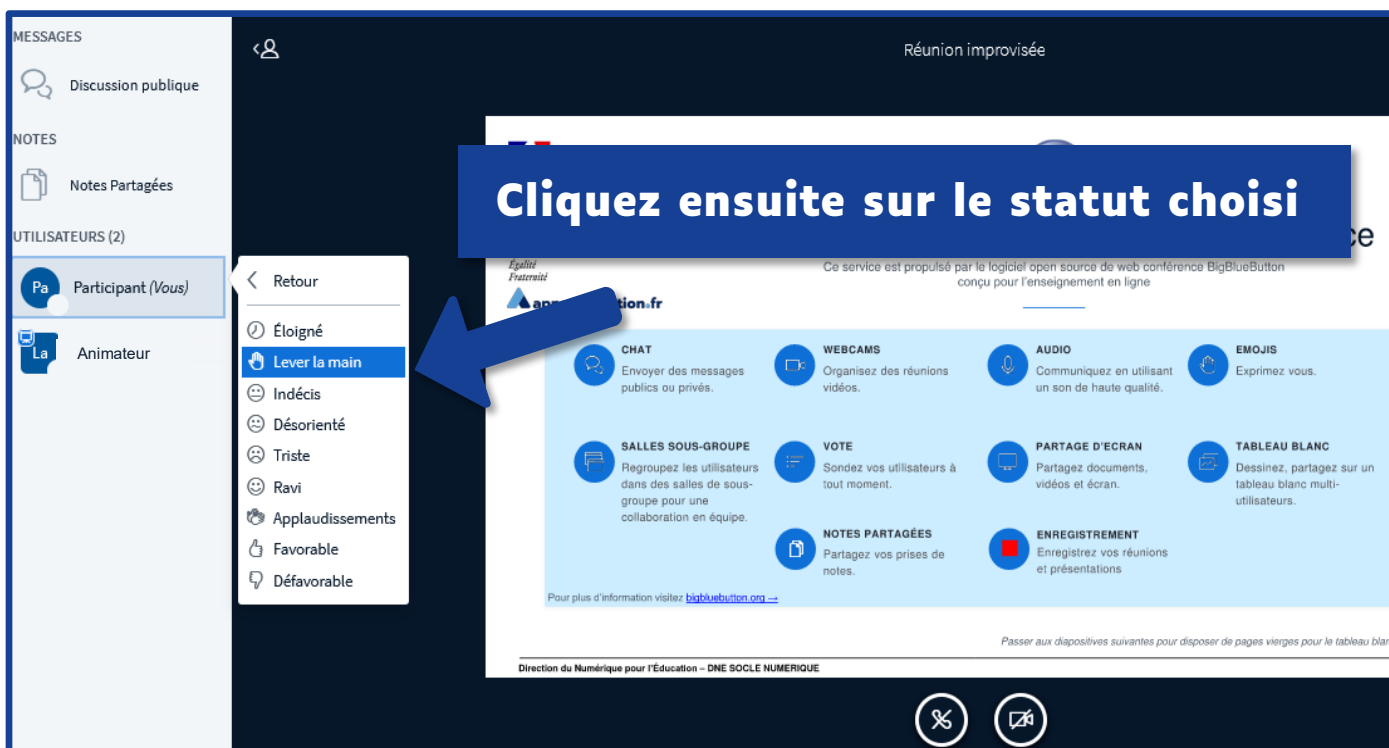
MESSAGES

Discussion publique

NOTES

Notes Partagées

UTILISATEURS (2)

Pa Participant (Vous)

La Animateur

Réunion improvisée

Cliquez ensuite sur le statut choisi

Retour
Éloigné
Lever la main
Indécis
Désorienté
Triste
Ravi
Applaudissements
Favorable
Défavorable

Égalité
Fraternité

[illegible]tion.fr

ce

Ce service est propulsé par le logiciel open source de web conférence BigBlueButton conçu pour l'enseignement en ligne

CHAT
Envoyer des messages publics ou privés.

WEBCAMS
Organisez des réunions vidéos.

AUDIO
Communiquez en utilisant un son de haute qualité.

EMOJIS
Exprimez vous.

SALLES SOUS-GROUPE
Regroupez les utilisateurs dans des salles de sous-groupe pour une collaboration en équipe.

VOTE
Sondez vos utilisateurs à tout moment.

PARTAGE D'ECRAN
Partagez documents, vidéos et écran.

TABLEAU BLANC
Dessinez, partagez sur un tableau blanc multi-utilisateurs.

NOTES PARTAGÉES
Partagez vos prises de notes.

ENREGISTREMENT
Enregistrez vos réunions et présentations

Pour plus d'information visitez bigbluebutton.org →

Passer aux diapositives suivantes pour disposer de pages vierges pour le tableau blan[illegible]

Direction du Numérique pour l'Éducation – DNE SOCLE NUMERIQUE